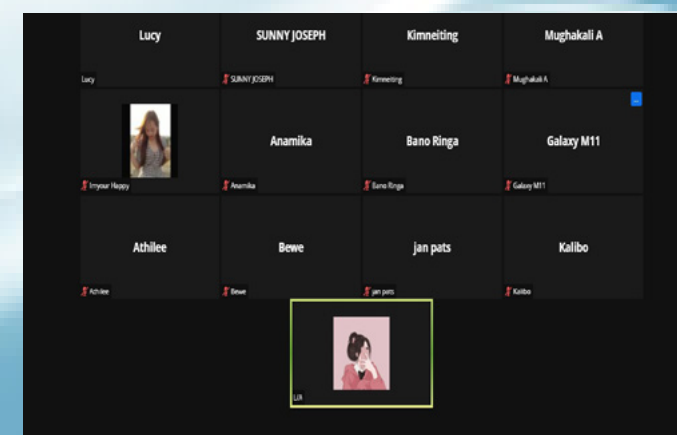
Lucy
Lucy

SUNNY JOSEPH
SUNNY JOSEPH

Kimneiting
Kimneiting

Mughakali A
Mughakali A

Imyour Happy

Anamika
Anamika

Bano Ringa
Bano Ringa

Galaxy M11
Galaxy M11

Athilee
Athilee

Bewe
Bewe

jan pats
jan pats

Kalibo
Kalibo

LIA